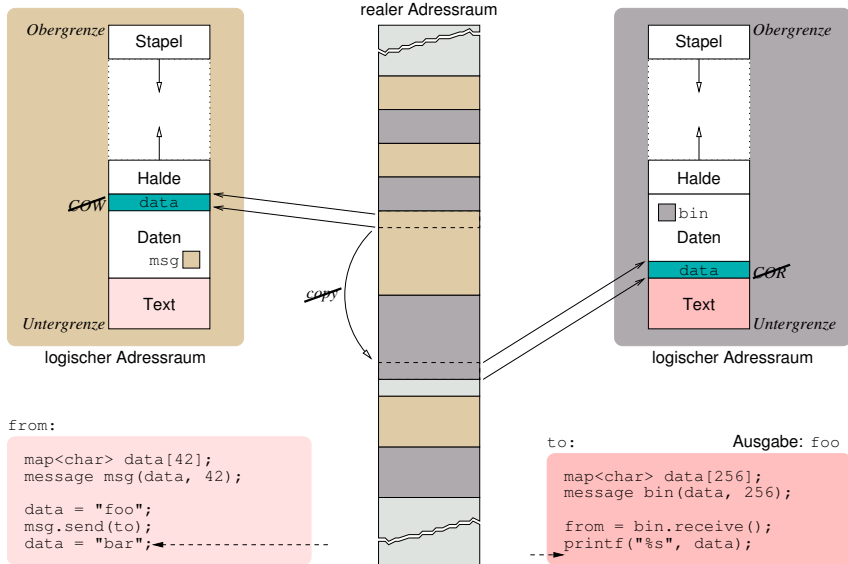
realer Adressraum

Obergrenze
Stapel
Halde
COW
data
Daten
msg
Text
Untergrenze
logischer Adressraum

copy

Stapel
Obergrenze
Halde
bin
Daten
data
COR
Text
Untergrenze
logischer Adressraum

from:
map<char> data[42];
message msg(data, 42);

data = "foo";
msg.send(to);
data = "bar";

to:
Ausgabe: foo
map<char> data[256];
message bin(data, 256);

from = bin.receive();
printf("%s", data);